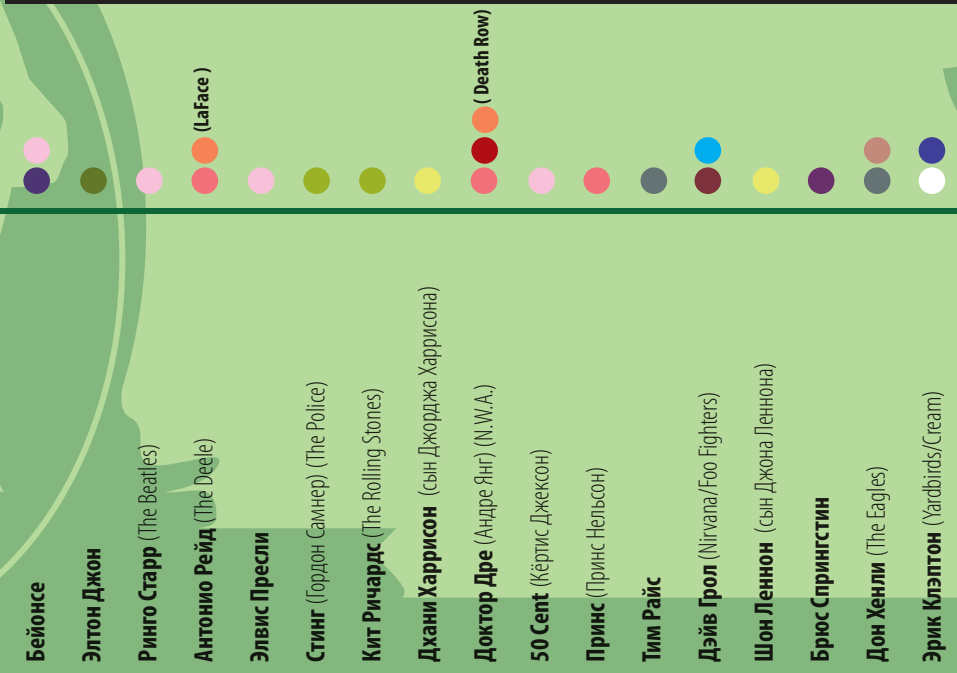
(LaFace)

(Death Row)

Бейонсе

Элтон Джон

Ринго Старр (The Beatles)

Антонио Рейд (The Deele)

Элвис Пресли

Стинг (Гордон Самнер) (The Police)

Кит Ричардс (The Rolling Stones)

Дхани Харрисон (сын Джорджа Харрисона)

Доктор Дре (Андре Янг) (N.W.A.)

50 Cent (Кёртис Джексон)

Принс (Принс Нельсон)

Тим Райс

Дэйв Грол (Nirvana/Foo Fighters)

Шон Леннон (сын Джона Леннона)

Брюс Спрингстин

Дон Хенли (The Eagles)

Эрик Клэптон (Yardbirds/Cream)